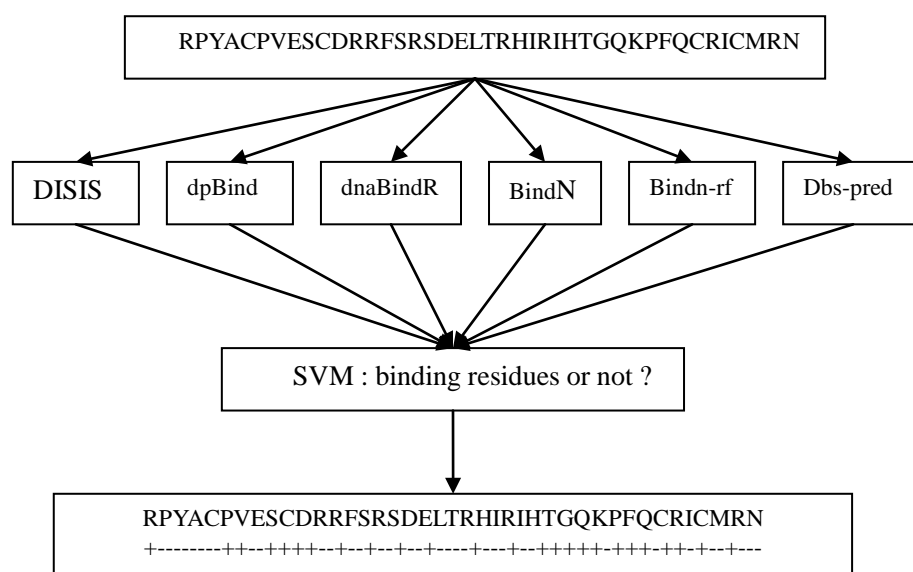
RPYACPVESCDRRFSRSDELTRHIRIHTGQKPFQCRICMRN

DISIS

dpBind

dnaBindR

BindN

Bindn-rf

Dbs-pred

SVM : binding residues or not ?

RPYACPVESCDRRFSRSDELTRHIRIHTGQKPFQCRICMRN
+--------++-++++-+-+-+-+----+---+--+++++-+++-++-+--+---